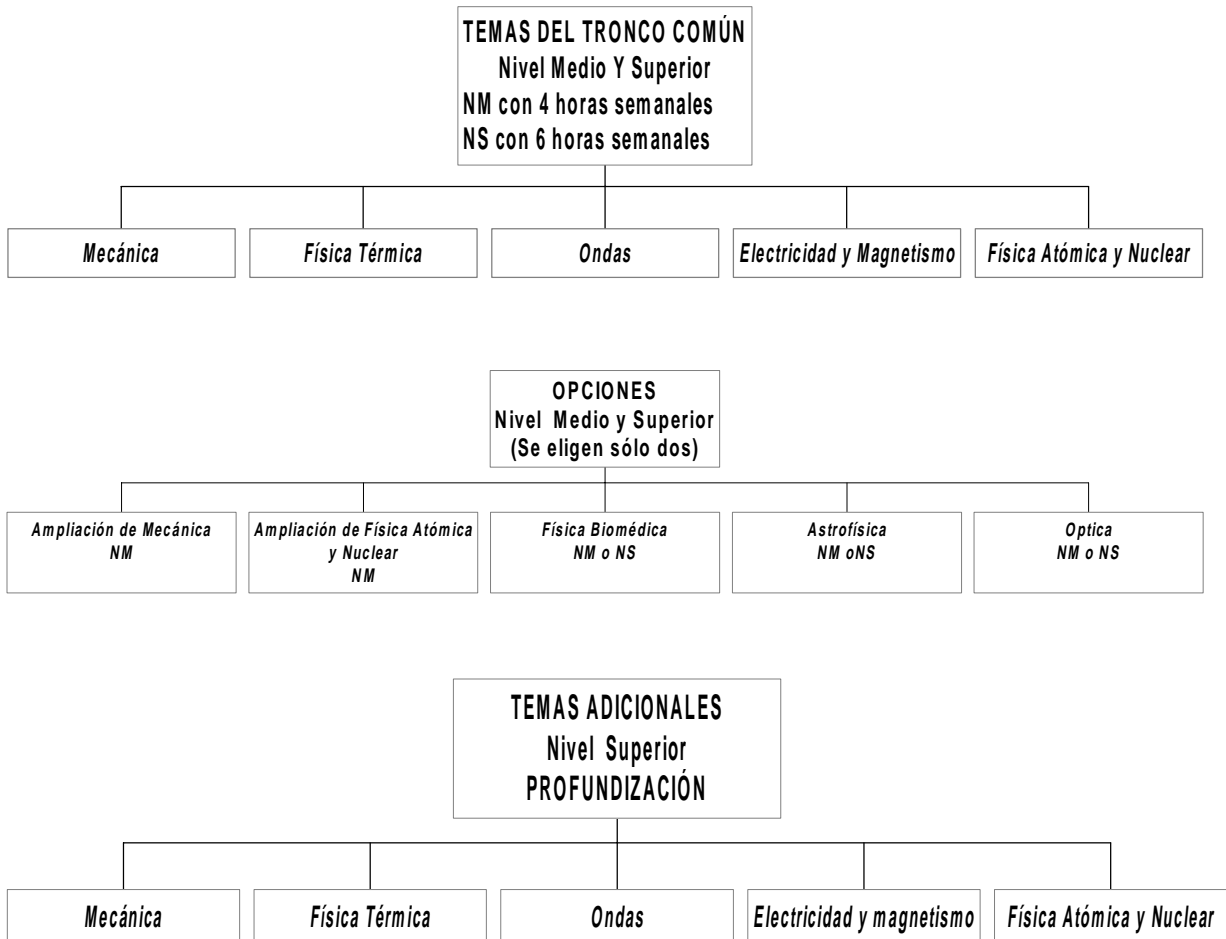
TEMAS DEL TRONCO COMÚN
Nivel Medio Y Superior
NM con 4 horas semanales
NS con 6 horas semanales

Mecánica

Física Térmica

Ondas

Electricidad y Magnetismo

Física Atómica y Nuclear

OPCIONES
Nivel Medio y Superior
(Se eligen sólo dos)

Ampliación de Mecánica
NM

Ampliación de Física Atómica y Nuclear
NM

Física Biomédica
NM o NS

Astrofísica
NM oNS

Optica
NM o NS

TEMAS ADICIONALES
Nivel Superior
PROFUNDIZACIÓN

Mecánica

Física Térmica

Ondas

Electricidad y magnetismo

Física Atómica y Nuclear